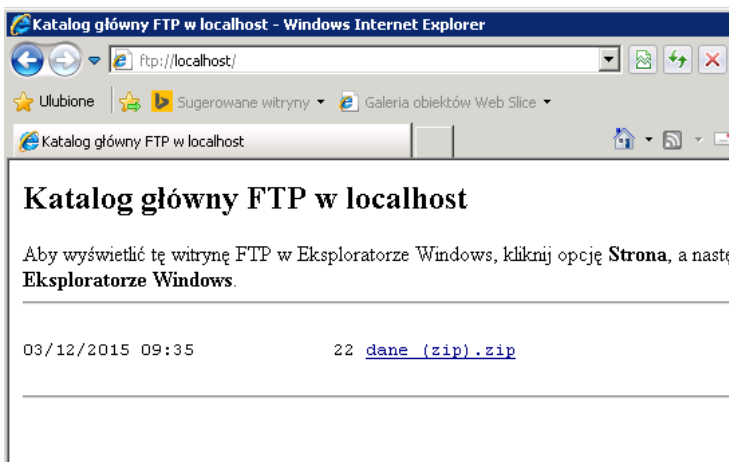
Katalog główny FTP w localhost - Windows Internet Explorer

ftp://localhost/

Ulubione | Sugerowane witryny ▾ | Galeria obiektów Web Slice ▾

Katalog główny FTP w localhost

# Katalog główny FTP w localhost

Aby wyświetlić tę witrynę FTP w Eksploratorze Windows, kliknij opcję **Strona**, a nast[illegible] **Eksploratorze Windows**.

03/12/2015 09:35 22 dane (zip).zip